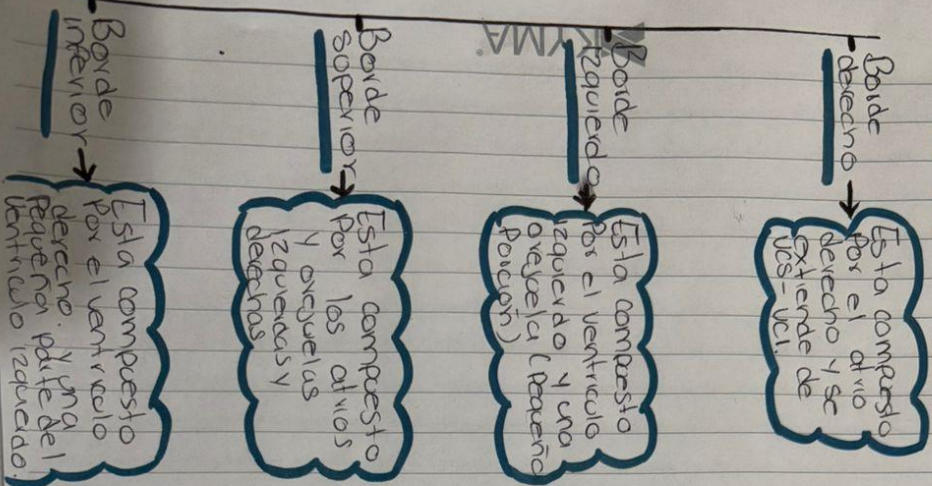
Borde inferior

Esta compuesto Por el ventriculo derecho. y una Pequeña parte del ventriculo izquierdo.

Borde superior

Esta compuesto Por los atrios y orejuelas izquierdas y derechas

Borde Izquierdo

Esta compuesto Por el ventriculo izquierdo y una orejuela (Pequeña Porción)

Borde derecho

Esta compuesto Por el atrio derecho y se extiende de VCS - VCI.

ARXMA